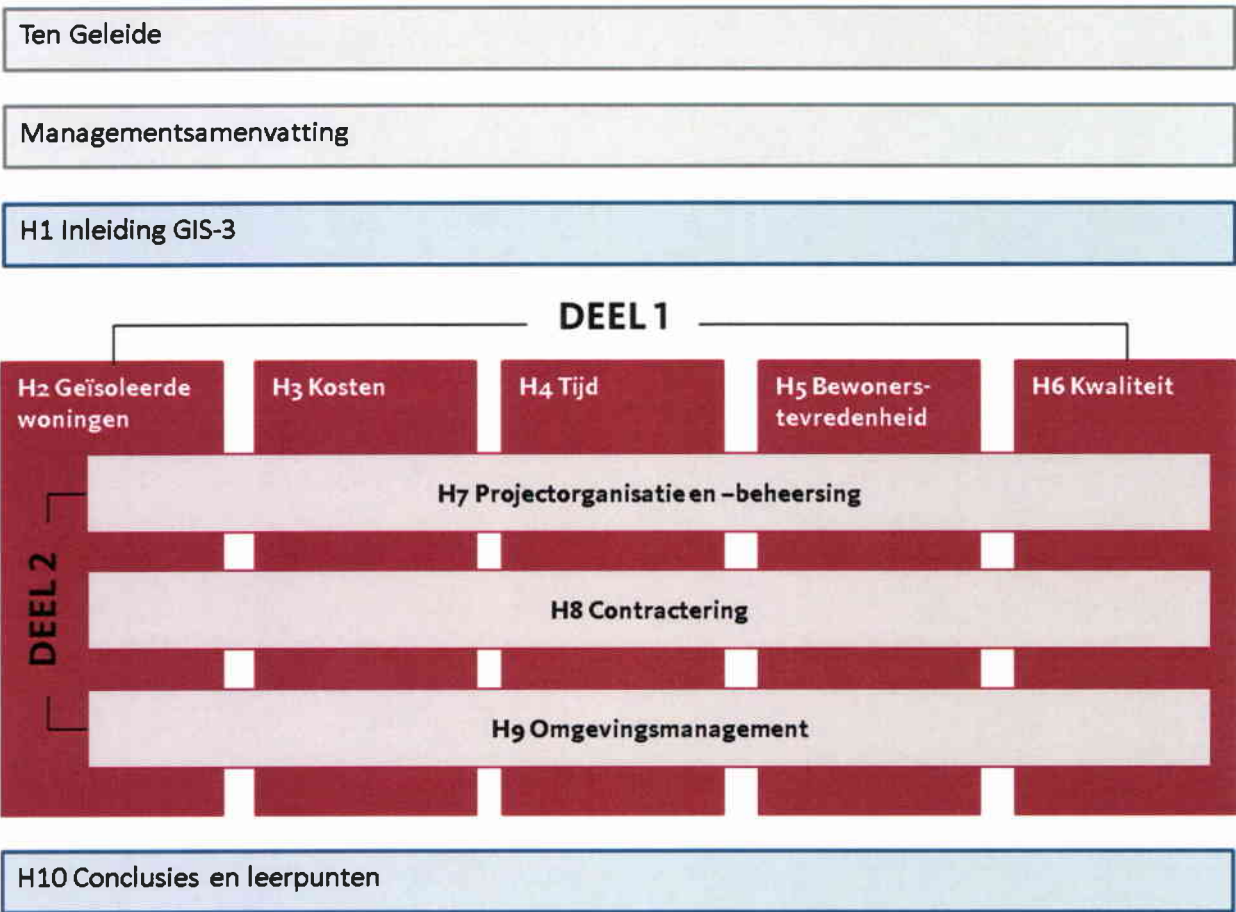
Ten Geleide

Managementsamenvatting

H1 Inleiding GIS-3

DEEL 1

H2 Geïsoleerde woningen

H3 Kosten

H4 Tijd

H5 Bewonerstevredenheid

H6 Kwaliteit

DEEL 2

H7 Projectorganisatie en –beheersing

H8 Contractering

H9 Omgevingsmanagement

H10 Conclusies en leerpunten